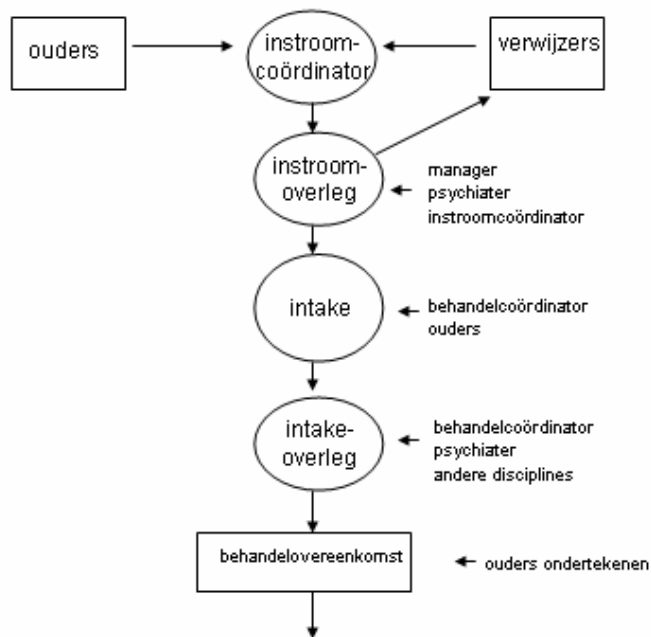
ouders

instroom-coördinator

verwijzers

instroom-overleg

manager
psychiater
instroomcoördinator

intake

behandelcoördinator
ouders

intake-overleg

behandelcoördinator
psychiater
andere disciplines

behandelovereenkomst

ouders ondertekenen